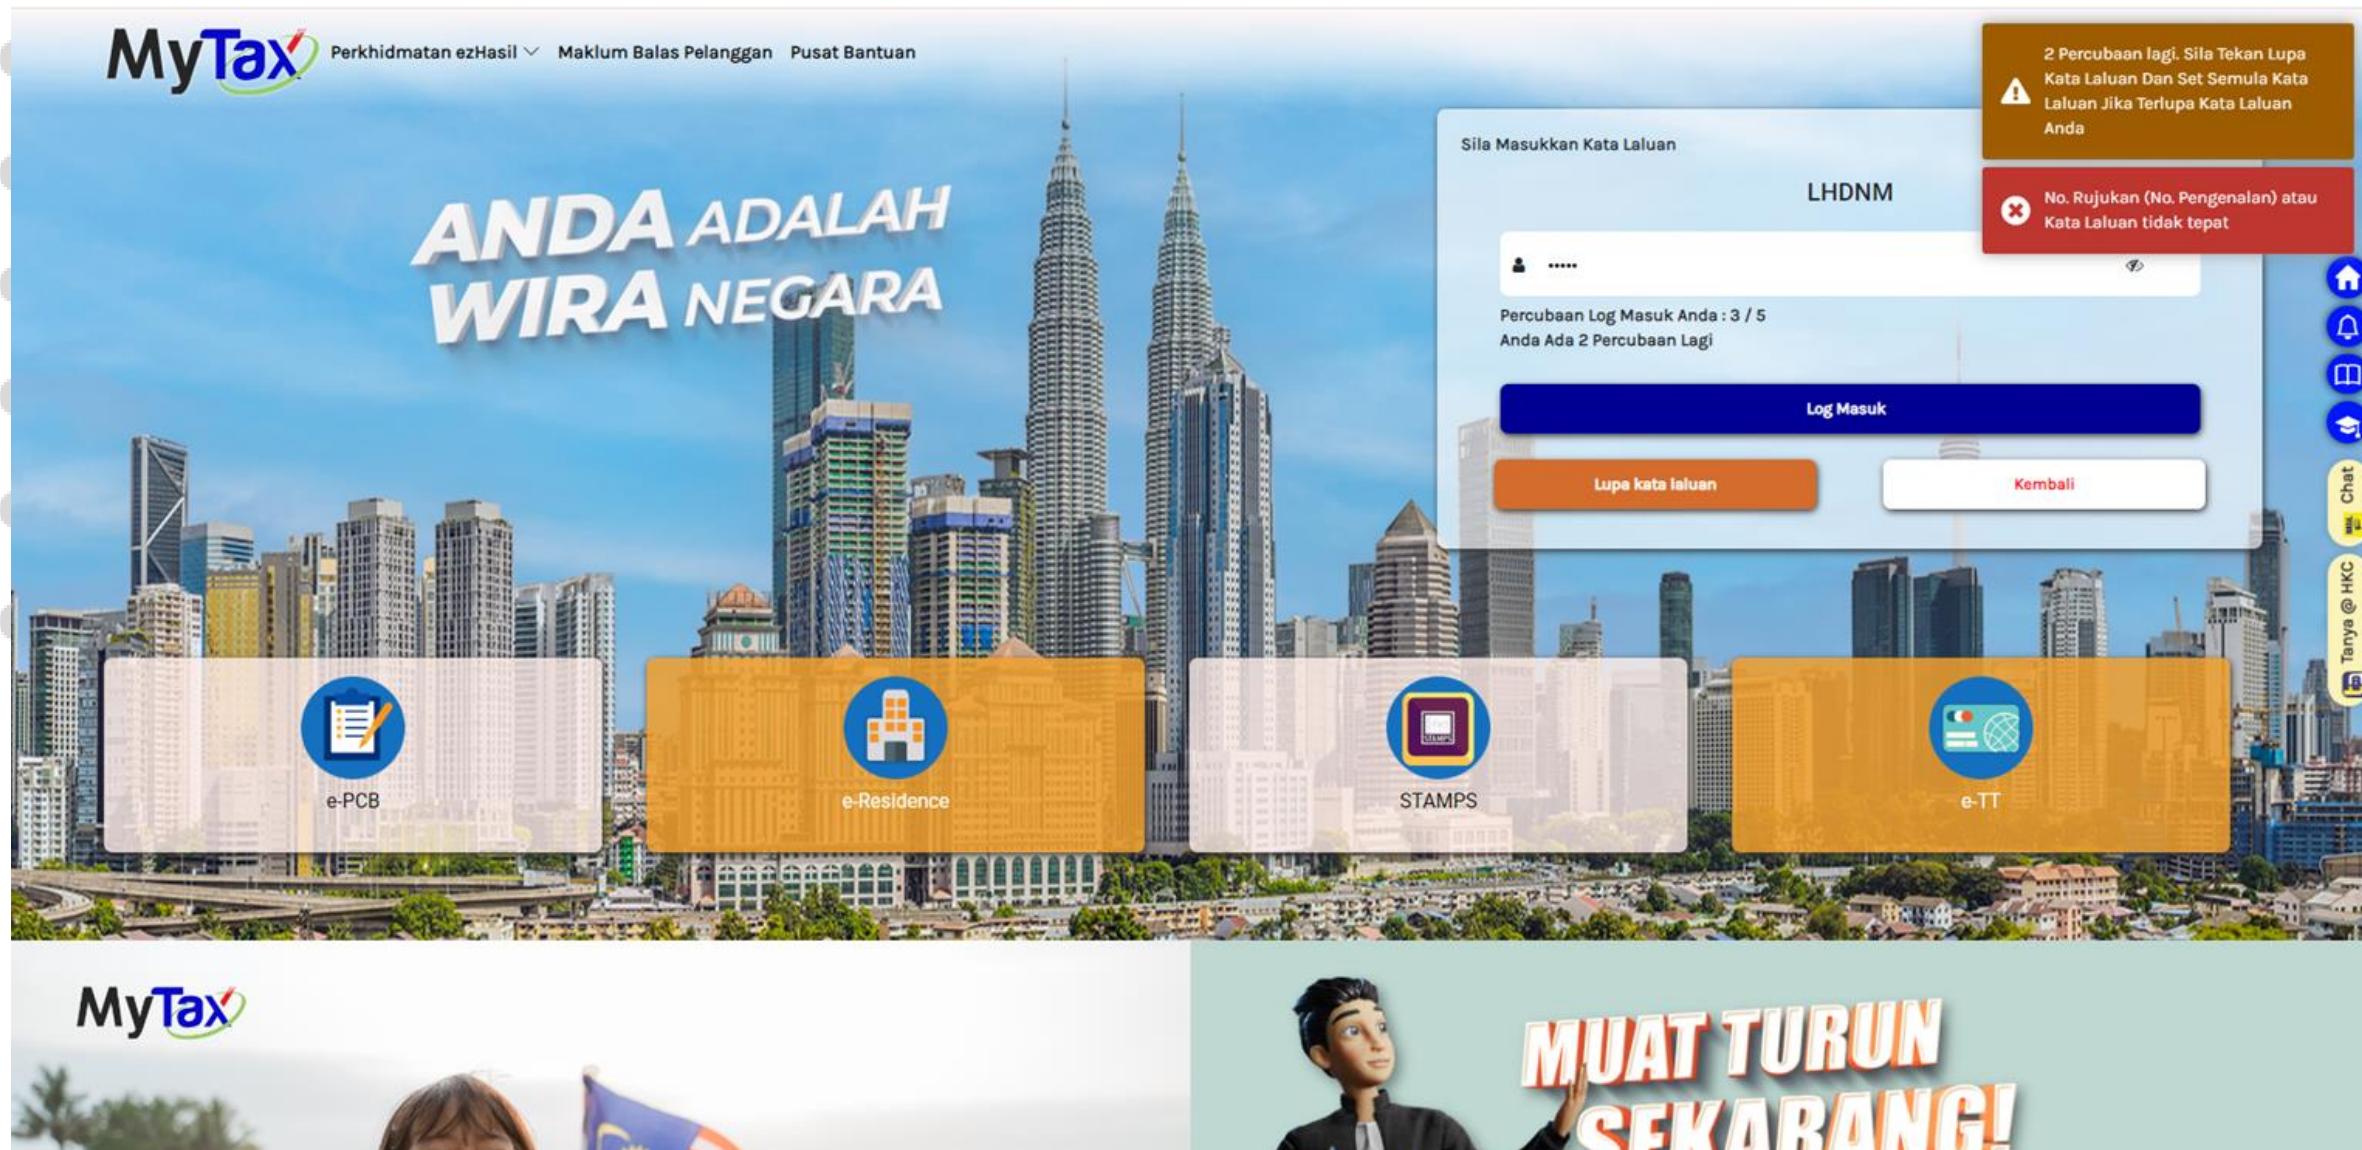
MyTax Perkhidmatan ezHasil Maklum Balas Pelanggan Pusat Bantuan

2 Percubaan lagi. Sila Tekan Lupa Kata Laluan Dan Set Semula Kata Laluan Jika Terlupa Kata Laluan Anda

No. Rujukan (No. Pengenalan) atau Kata Laluan tidak tepat

ANDA ADALAH WIRA NEGARA

Sila Masukkan Kata Laluan

LHDNM

•••••

Percubaan Log Masuk Anda : 3 / 5
Anda Ada 2 Percubaan Lagi

Log Masuk

Lupa kata laluan

Kembali

Chat

Tanya @ HKC

e-PCB

e-Residence

STAMPS

e-TT

MyTax

MUAT TURUN SEKARANG!